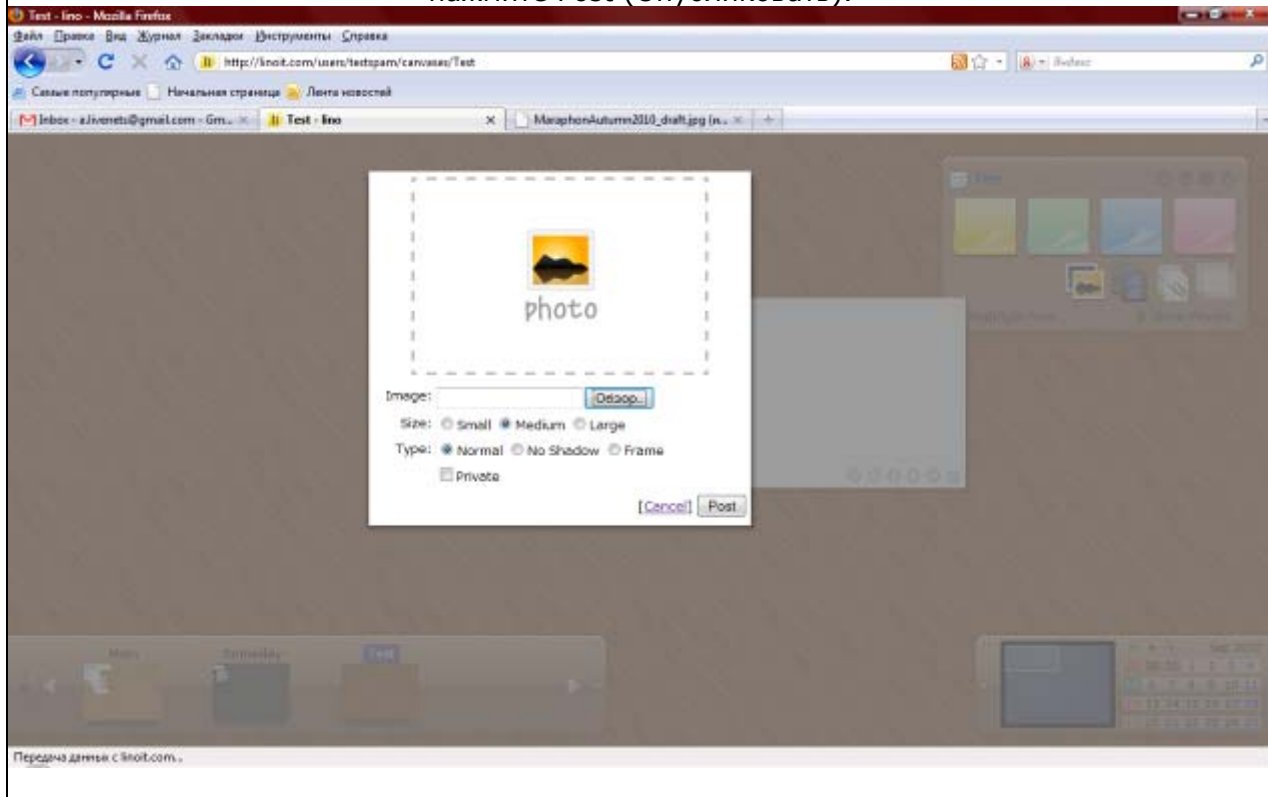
нажмите Post (Опубликовать).

Test - lino - Mozilla Firefox

Файл Правка Вид Журнал Закладки Инструменты Справка

http://linoit.com/users/testspam/canvases/Test

Яндекс

Самые популярные Начальная страница Лента новостей

Inbox - a.livenets@gmail.com - Gm... Test - lino MaraphonAutumn2010_draft.jpg (и...

photo

Image: Обзор...

Size: Small Medium Large

Type: Normal No Shadow Frame

Private

[Cancel] Post

Main Someday Test

Передача данных с linoit.com...